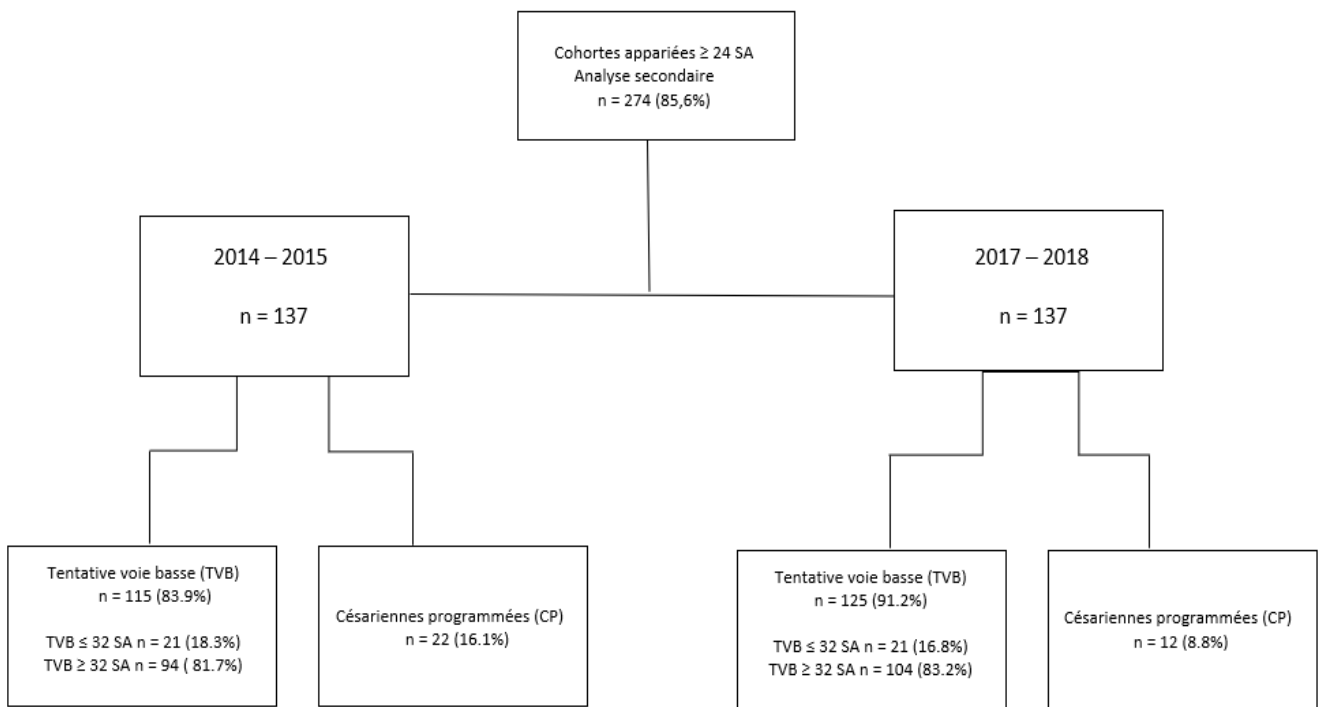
Cohortes appariées ≥ 24 SA
Analyse secondaire
n = 274 (85,6%)

2014 – 2015

n = 137

2017 – 2018

n = 137

Tentative voie basse (TVB)
n = 115 (83.9%)

TVB ≤ 32 SA n = 21 (18.3%)
TVB ≥ 32 SA n = 94 ( 81.7%)

Césariennes programmées (CP)
n = 22 (16.1%)

Tentative voie basse (TVB)
n = 125 (91.2%)

TVB ≤ 32 SA n = 21 (16.8%)
TVB ≥ 32 SA n = 104 (83.2%)

Césariennes programmées (CP)
n = 12 (8.8%)